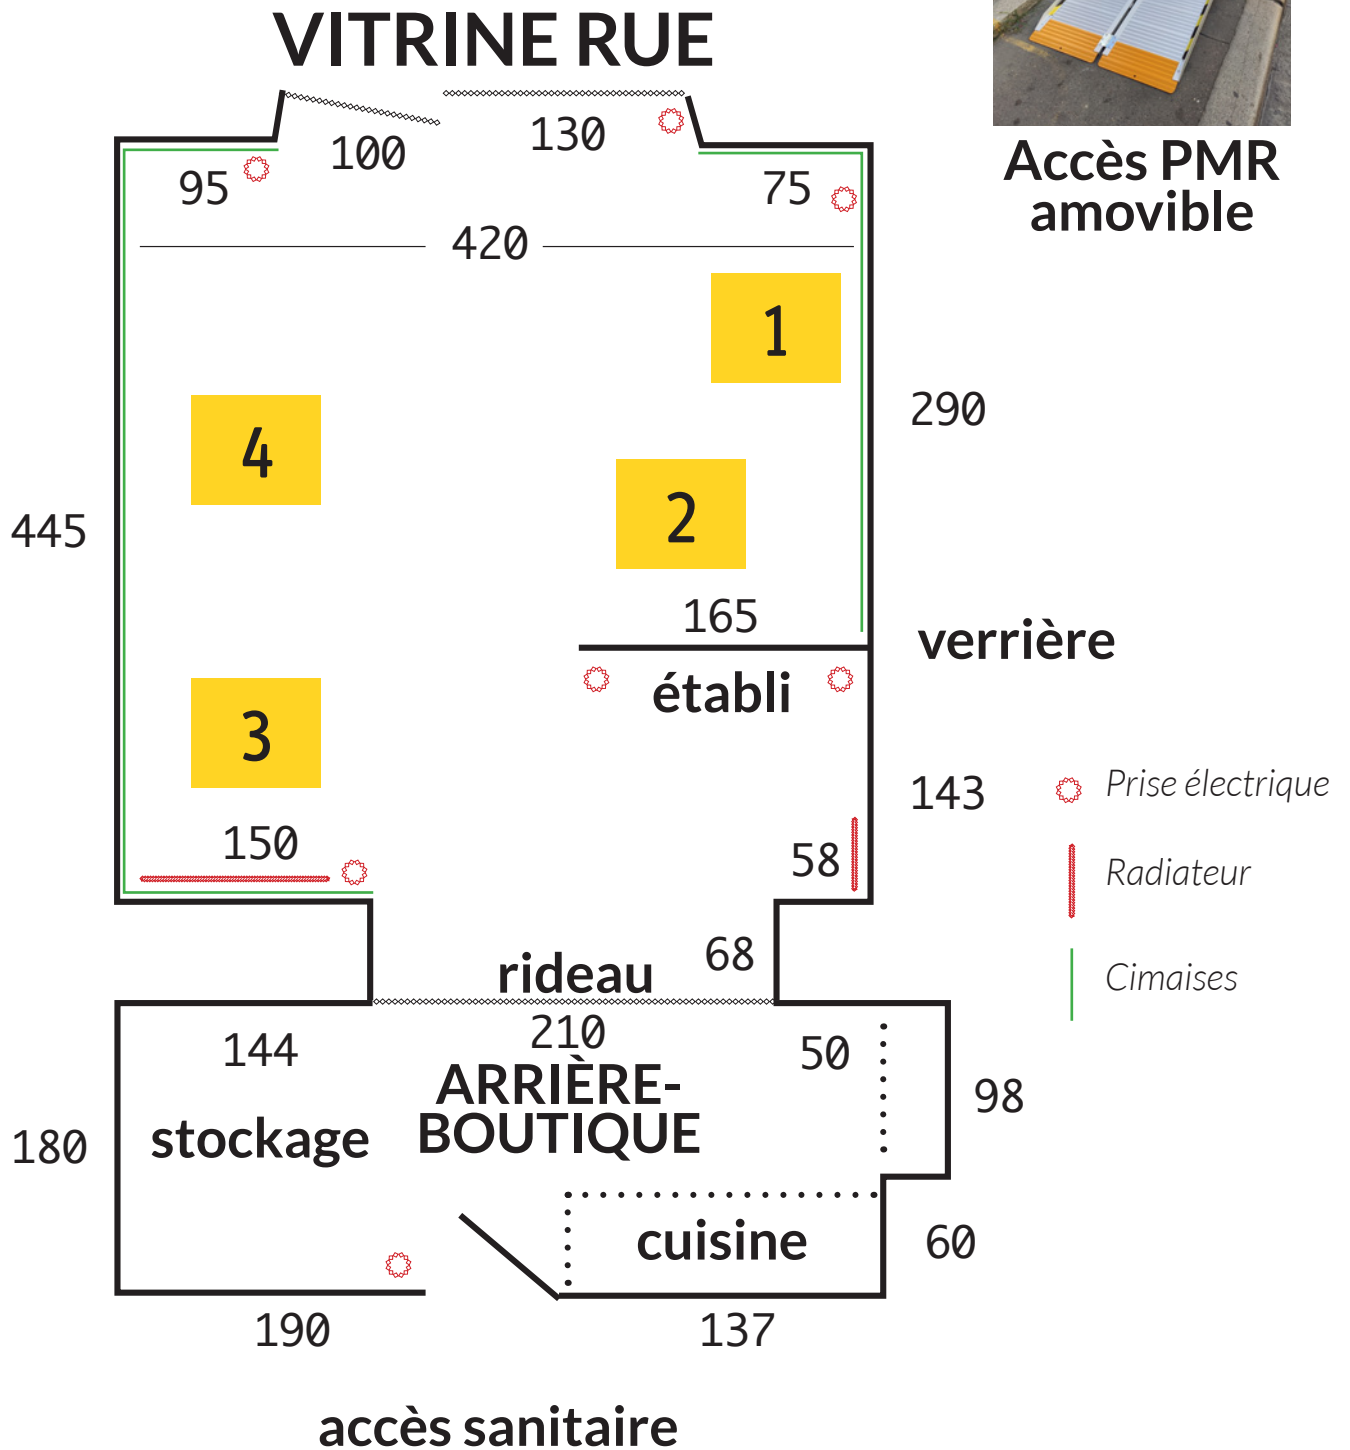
VITRINE RUE

Accès PMR amovible

100
130
95
75
420
1
290
4
2
445
165
verrière
établi
3
143
Prise électrique
150
58
Radiateur
Cimaises
68
rideau
210
144
50
ARRIÈRE-BOUTIQUE
98
180
stockage
cuisine
60
190
137
accès sanitaire